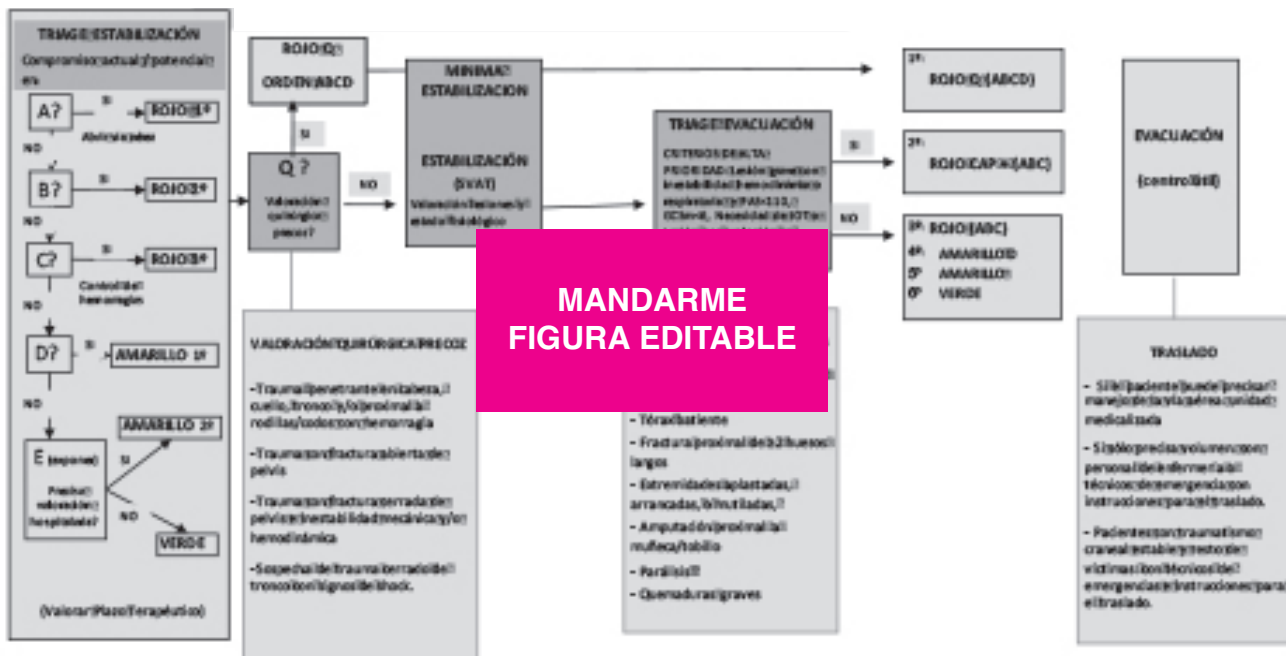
TRIAGE ESTABILIZACIÓN

Compromiso actual y potencial

A? SI ROJO 1º
Abrir la vía aérea
NO

B? SI ROJO 2º
NO

C? SI ROJO 3º
Control de hemorragias
NO

D? SI AMARILLO 1º
NO

E (exponer) SI AMARILLO 2º
Precisa valoración hospitalaria?
NO
VERDE

(Valorar Plazo Terapéutico)

ROJO Q
ORDEN ABCD

SI

Q ?
Valoración quirúrgica precoz?

NO

MINIMA ESTABILIZACION

ESTABILIZACIÓN
(SVAT)
Valoración lesiones y estado fisiológico

TRIAGE EVACUACIÓN
CRITERIOS DE ALTA PRIORIDAD: Lesión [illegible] inestabilidad hemodinámica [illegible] (PAS<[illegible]) GCS<8, Necesidad de IOT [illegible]

SI

NO

1º: ROJO Q (ABCD)

2º: ROJO CAP A (ABC)

3º: ROJO (ABC)
4º: AMARILLO
5º: AMARILLO
6º: VERDE

EVACUACIÓN
(control útil)

MANDARME
FIGURA EDITABLE

VALORACIÓN QUIRÚRGICA PRECOZ

-Trauma penetrante en cabeza, cuello, tronco y/o proximal a rodillas/codos con hemorragia

-Trauma con fractura abierta de pelvis

-Trauma con fractura cerrada de pelvis e inestabilidad mecánica y/o hemodinámica

-Sospecha de trauma cerrado de tronco con signos de shock.

- Tórax batiente
- Fractura proximal de 2 huesos largos
- Extremidades aplastadas, arrancadas, o mutiladas.
- Amputación proximal a muñeca/tobillo
- Parálisis
- Quemaduras graves

TRASLADO

- Si el paciente puede precisar manejo de la vía aérea: unidad medicalizada

- Si sólo precisa volumen: con personal de enfermería o técnicos de emergencias con instrucciones para el traslado.

- Pacientes con traumatismo craneal estable y resto de víctimas: con técnicos de emergencias e instrucciones para el traslado.